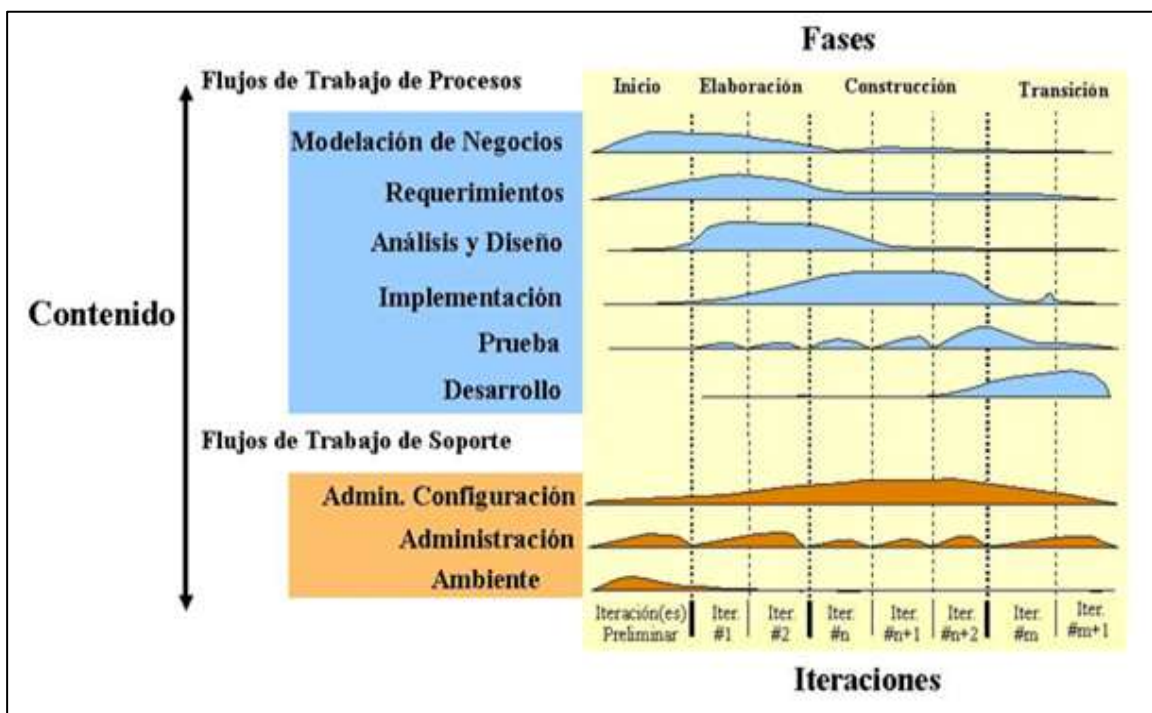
Fases

Flujos de Trabajo de Procesos

Inicio | Elaboración | Construcción | Transición

Modelación de Negocios

Requerimientos

Análisis y Diseño

Implementación

Prueba

Desarrollo

Contenido

Flujos de Trabajo de Soporte

Admin. Configuración

Administración

Ambiente

| Iteración(es) Preliminar | Iter. #1 | Iter. #2 | Iter. #n | Iter. #n+1 | Iter. #n+2 | Iter. #m | Iter. #m+1 |
|---|---|---|---|---|---|---|---|

Iteraciones